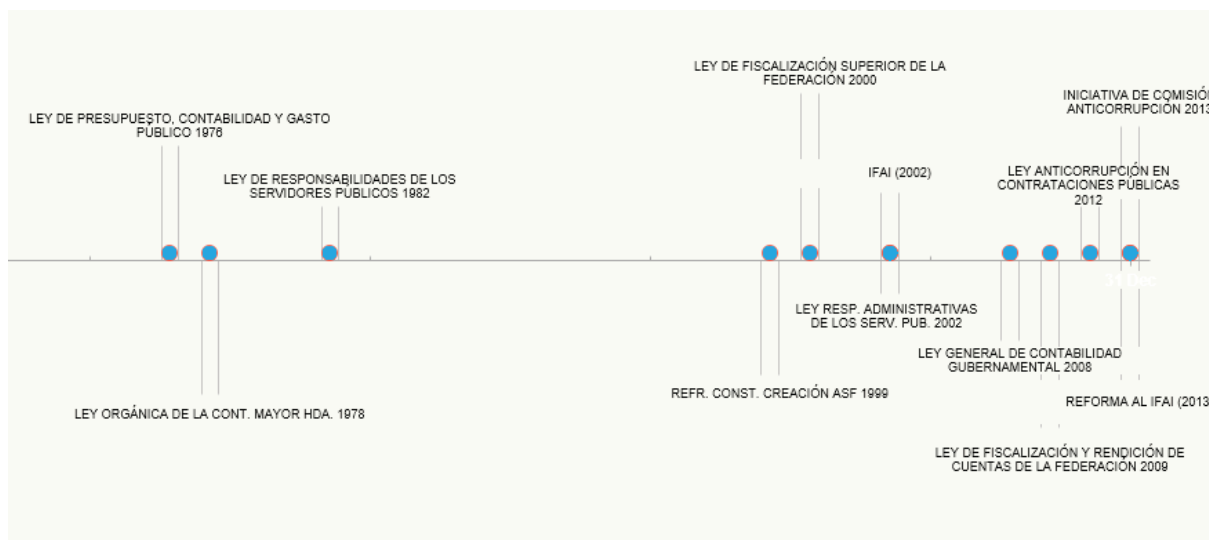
LEY DE PRESUPUESTO, CONTABILIDAD Y GASTO PÚBLICO 1976

LEY ORGÁNICA DE LA CONT. MAYOR HDA. 1978

LEY DE RESPONSABILIDADES DE LOS SERVIDORES PÚBLICOS 1982

REFR. CONST. CREACIÓN ASF 1999

LEY DE FISCALIZACIÓN SUPERIOR DE LA FEDERACIÓN 2000

IFAI (2002)

LEY RESP. ADMINISTRATIVAS DE LOS SERV. PUB. 2002

LEY GENERAL DE CONTABILIDAD GUBERNAMENTAL 2008

LEY DE FISCALIZACIÓN Y RENDICIÓN DE CUENTAS DE LA FEDERACIÓN 2009

LEY ANTICORRUPCIÓN EN CONTRATACIONES PÚBLICAS 2012

INICIATIVA DE COMISIÓ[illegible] ANTICORRUPCIÓN 201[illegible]

REFORMA AL IFAI (2013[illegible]